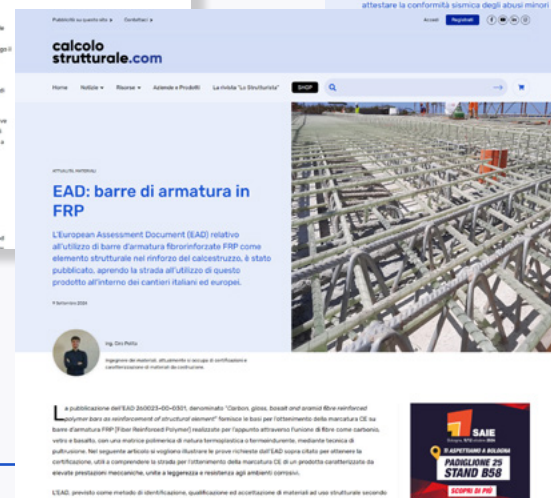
attestare la conformità sismica degli abusi minori

Pubblicità su questo sito | Contattaci |

Accedi Registrati

calcolo strutturale.com

Home Notizie Risorse Aziende e Prodotti La rivista "Lo Strutturista" SHOP

ATTUALITÀ, MATERIALI

EAD: barre di armatura in FRP

L'European Assessment Document (EAD) relativo all'utilizzo di barre d'armatura fibrorinforzate FRP come elemento strutturale nel rinforzo del calcestruzzo, è stato pubblicato, aprendo la strada all'utilizzo di questo prodotto all'interno dei cantieri italiani ed europei.

9 Settembre 2024

Ing. Ciro Pollio

Ingegnere dei materiali, attualmente si occupa di certificazione e caratterizzazione di materiali da costruzione.

La pubblicazione dell'EAD 260023-00-0301, denominato "Carbon, glass, basalt and aramid fibre reinforced polymer bars as reinforcement of structural element" fornisce le basi per l'ottenimento della marcatura CE su barre d'armatura FRP (Fiber Reinforced Polymer) realizzate per l'appunto attraverso l'unione di fibre come carbonio, vetro e basalto, con una matrice polimerica di natura termoplastica o termoindurente, mediante tecnica di pultrusione. Nel seguente articolo si vogliono illustrare le prove richieste dall'EAD sopra citato per ottenere la certificazione, utili a comprendere la strada per l'ottenimento della marcatura CE di un prodotto caratterizzato da elevate prestazioni meccaniche, unite a leggerezza e resistenza agli ambienti corrosivi.

L'EAD, previsto come metodo di identificazione, qualificazione ed accettazione di materiali ad uso strutturale secondo

SAIE
Bologna 9/12 ottobre 2024
TI ASPETTIAMO A BOLOGNA
PADIGLIONE 25
STAND B58
SCOPRI DI PIÙ